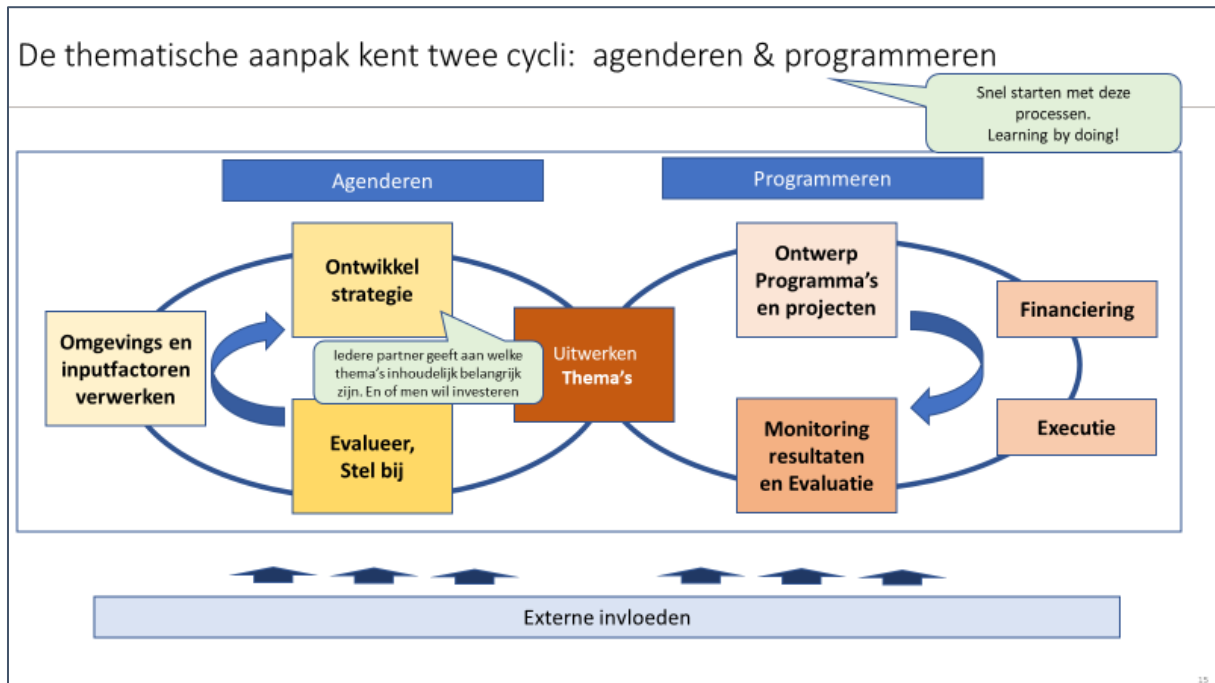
De thematische aanpak kent twee cycli: agenderen & programmeren

Snel starten met deze processen.
Learning by doing!

Agenderen

Programmeren

Ontwikkel strategie

Omgevings en inputfactoren verwerken

Iedere partner geeft aan welke thema's inhoudelijk belangrijk zijn. En of men wil investeren

Evalueer, Stel bij

Uitwerken Thema's

Ontwerp Programma's en projecten

Financiering

Monitoring resultaten en Evaluatie

Executie

Externe invloeden

15